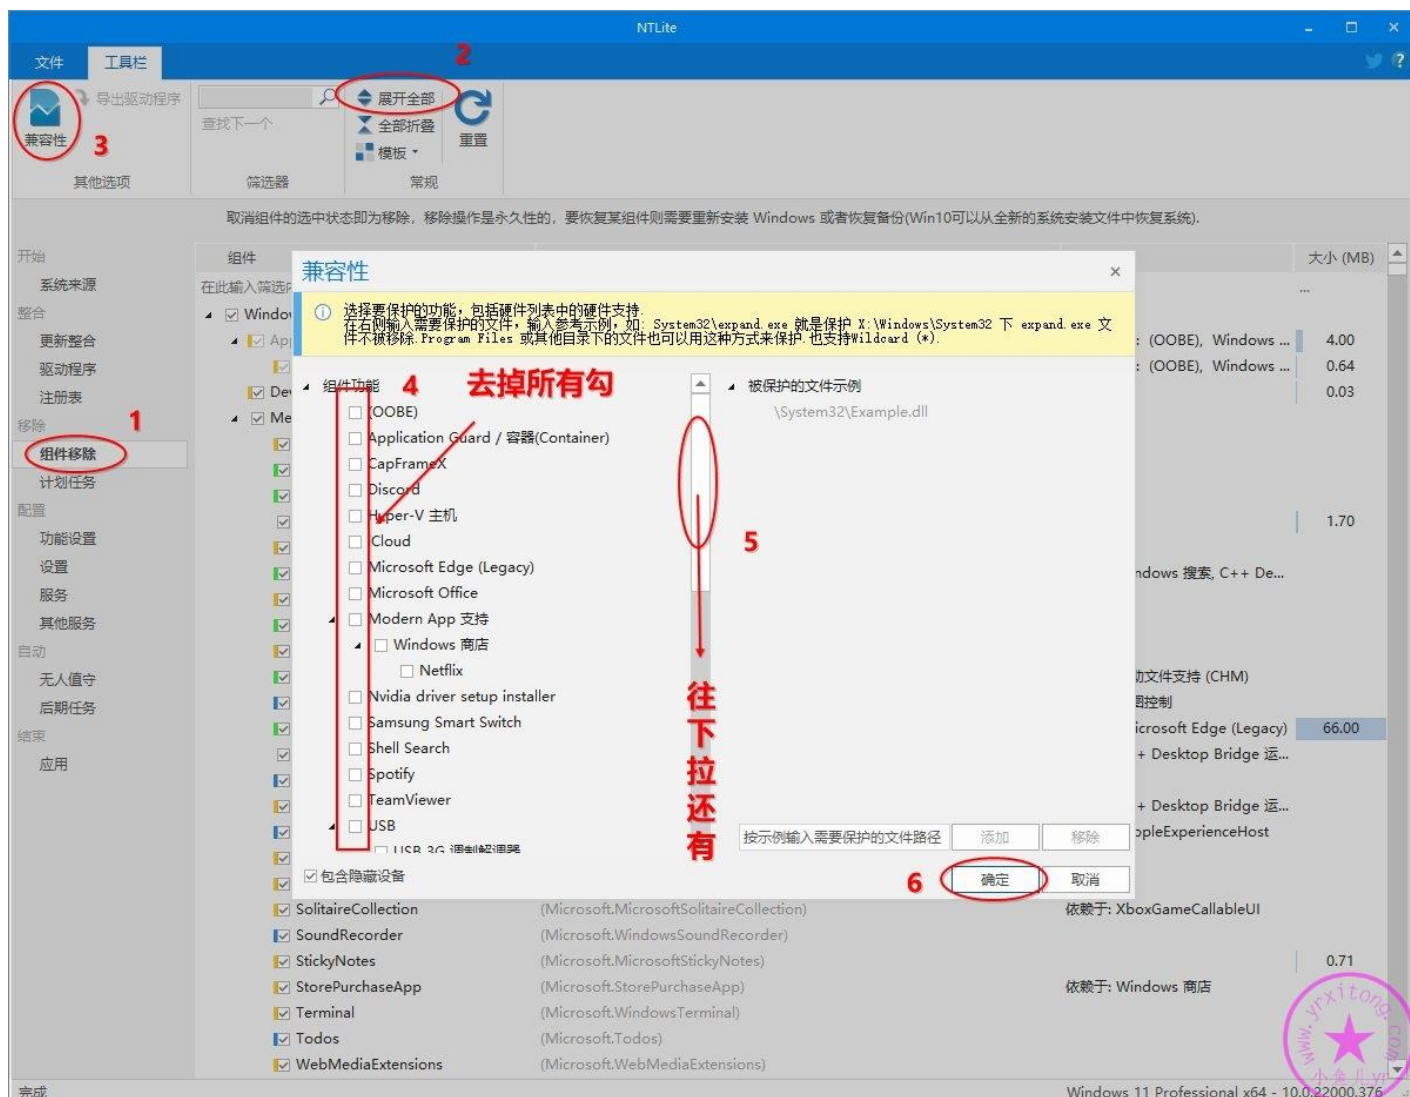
NTLite

文件 工具栏

导出驱动程序

兼容性 3

查找下一个

展开全部 2

全部折叠

模板

重置

其他选项 筛选器 常规

取消组件的选中状态即为移除，移除操作是永久性的，要恢复某组件则需要重新安装 Windows 或者恢复备份(Win10可以从全新的系统安装文件中恢复系统).

开始
系统来源
整合
更新整合
驱动程序
注册表
移除 1
组件移除
计划任务
配置
功能设置
设置
服务
其他服务
自动
无人值守
后期任务
结束
应用

组件

在此输入筛选

Windo

Ap

De

Me

大小 (MB)

...

: (OOBE), Windows ... 4.00
: (OOBE), Windows ... 0.64
0.03
1.70
ndows 搜索, C++ De...
功文件支持 (CHM)
图控制
icrosoft Edge (Legacy) 66.00
+ Desktop Bridge 运...
+ Desktop Bridge 运...
ppleExperienceHost

兼容性

选择要保护的功能，包括硬件列表中的硬件支持.
在右侧输入需要保护的文件，输入参考示例，如: System32\expand.exe 就是保护 X:\Windows\System32 下 expand.exe 文件不被移除. Program Files 或其他目录下的文件也可以用这种方式来保护. 也支持Wildcard (*).

组件功能 4 去掉所有勾

(OOBE)
Application Guard / 容器(Container)
CapFrameX
Discord
Hyper-V 主机
Cloud
Microsoft Edge (Legacy)
Microsoft Office
Modern App 支持
Windows 商店
Netflix
Nvidia driver setup installer
Samsung Smart Switch
Shell Search
Spotify
TeamViewer
USB
USB 3G 调制解调器

包含隐藏设备

被保护的文件示例

\System32\Example.dll

5

往下拉还有

按示例输入需要保护的文件路径 添加 移除

6 确定 取消

SolitaireCollection (Microsoft.MicrosoftSolitaireCollection) 依赖于: XboxGameCallableUI
SoundRecorder (Microsoft.WindowsSoundRecorder)
StickyNotes (Microsoft.MicrosoftStickyNotes) 0.71
StorePurchaseApp (Microsoft.StorePurchaseApp) 依赖于: Windows 商店
Terminal (Microsoft.WindowsTerminal)
Todos (Microsoft.Todos)
WebMediaExtensions (Microsoft.WebMediaExtensions)

完成

Windows 11 Professional x64 - 10.0.22000.376

www.yrxitong.com 小鱼儿yr